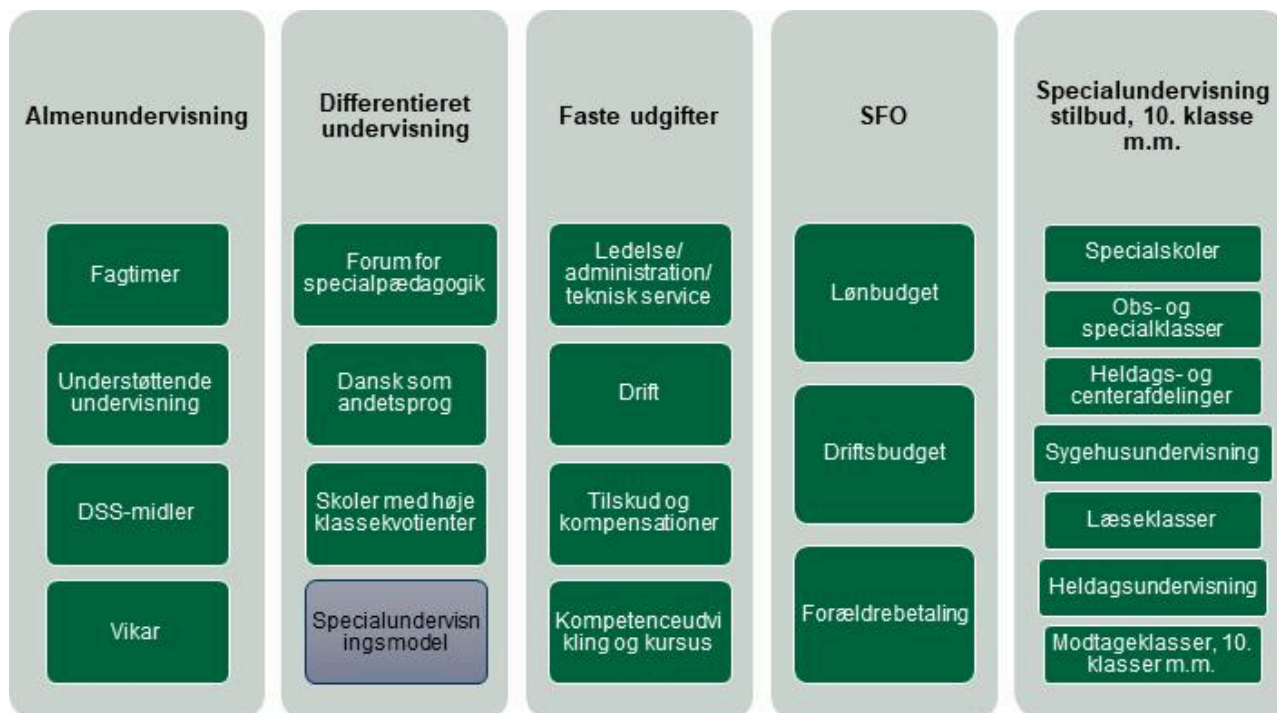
Almenundervisning

Fagtimer

Understøttende undervisning

DSS-midler

Vikar

Differentieret undervisning

Forum for specialpædagogik

Dansk som andetsprog

Skoler med høje klassekvotienter

Specialundervisningsmodel

Faste udgifter

Ledelse/ administration/ teknisk service

Drift

Tilskud og kompensationer

Kompetenceudvikling og kursus

SFO

Lønbudget

Driftsbudget

Forældrebetaling

Specialundervisning stilbud, 10. klasse m.m.

Specialskoler

Obs- og specialklasser

Heldags- og centerafdelinger

Sygehusundervisning

Læseklasser

Heldagsundervisning

Modtageklasser, 10. klasser m.m.